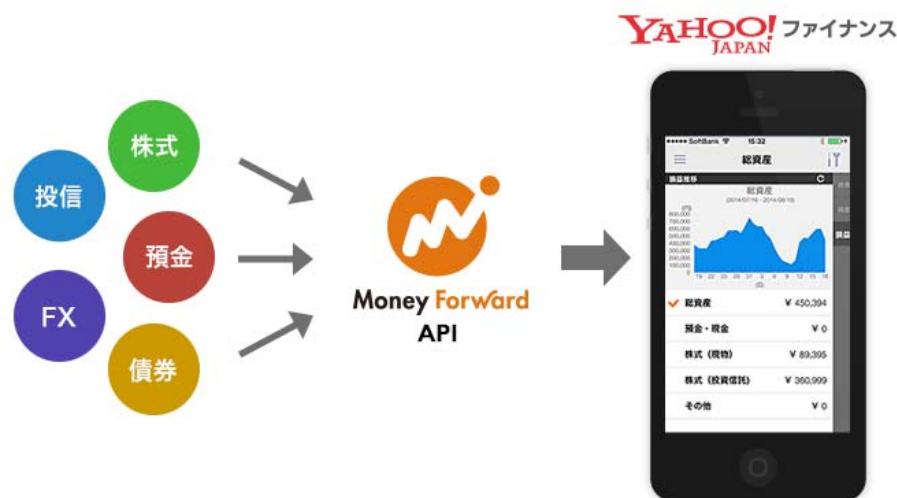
YAHOO! JAPAN ファイナンス

株式
投信
預金
FX
債券

Money Forward
API

SoftBank 15:32
総資産
資産推移
総資産
(2014/07/16 - 2014/08/15)
(円)
800,000
700,000
600,000
500,000
400,000
300,000
200,000
100,000
0
(日)

総資産 ¥ 450,394
預金・現金 ¥ 0
株式（現物） ¥ 89,395
株式（投資信託） ¥ 360,999
その他 ¥ 0